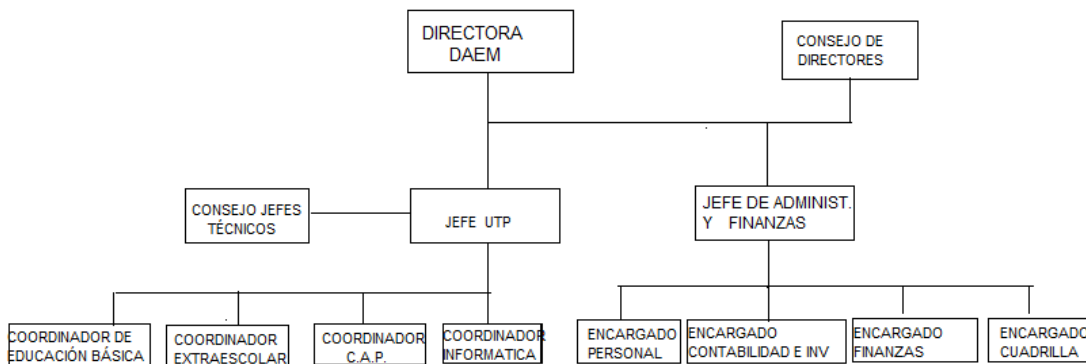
DIRECTORA DAEM

CONSEJO DE DIRECTORES

CONSEJO JEFES TÉCNICOS

JEFE UTP

JEFE DE ADMINIST. Y FINANZAS

COORDINADOR DE EDUCACIÓN BÁSICA

COORDINADOR EXTRAESCOLAR

COORDINADOR C.A.P.

COORDINADOR INFORMATICA

ENCARGADO PERSONAL

ENCARGADO CONTABILIDAD E INV

ENCARGADO FINANZAS

ENCARGADO CUADRILLA